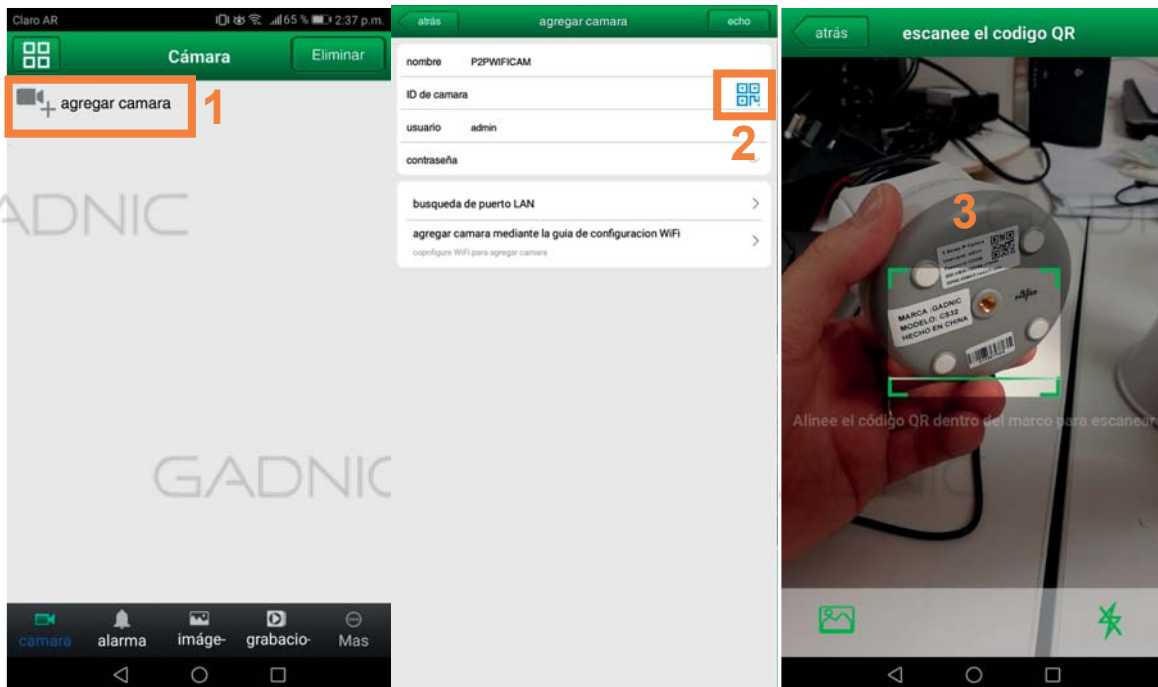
Claro AR 65 % 2:37 p.m.

Cámara

Eliminar

agregar camara

1

ADNIC

GADNIC

camara

alarma

imáge-

grabacio-

Mas

atrás

agregar camara

echo

nombre P2PWIFICAM

ID de camara

2

usuario admin

contraseña

busqueda de puerto LAN

agregar camara mediante la guia de configuracion WiFi

copnfigure WiFi para agregar camara

atrás

escanee el codigo QR

3

MARCA: GADNIC
MODELO: C532
HECHO EN CHINA

Alinee el código QR dentro del marco para escanear